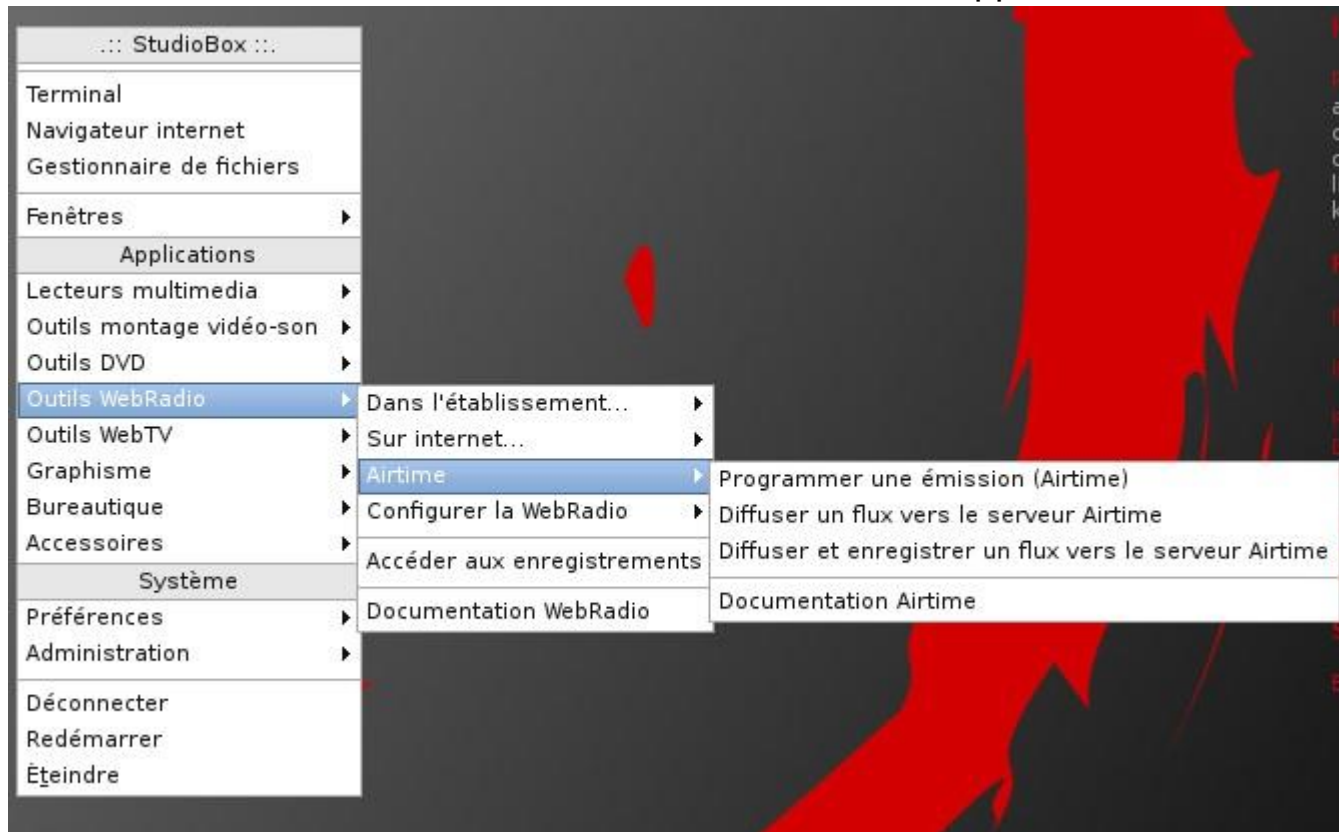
.:: StudioBox ::.

Terminal
Navigateur internet
Gestionnaire de fichiers

Fenêtres

Applications

Lecteurs multimedia
Outils montage vidéo-son
Outils DVD
Outils WebRadio
Outils WebTV
Graphisme
Bureautique
Accessoires

Système

Préférences
Administration

Déconnecter
Redémarrer
Éteindre

Dans l'établissement...
Sur internet...
Airtime
Configurer la WebRadio
Accéder aux enregistrements
Documentation WebRadio

Programmer une émission (Airtime)
Diffuser un flux vers le serveur Airtime
Diffuser et enregistrer un flux vers le serveur Airtime
Documentation Airtime